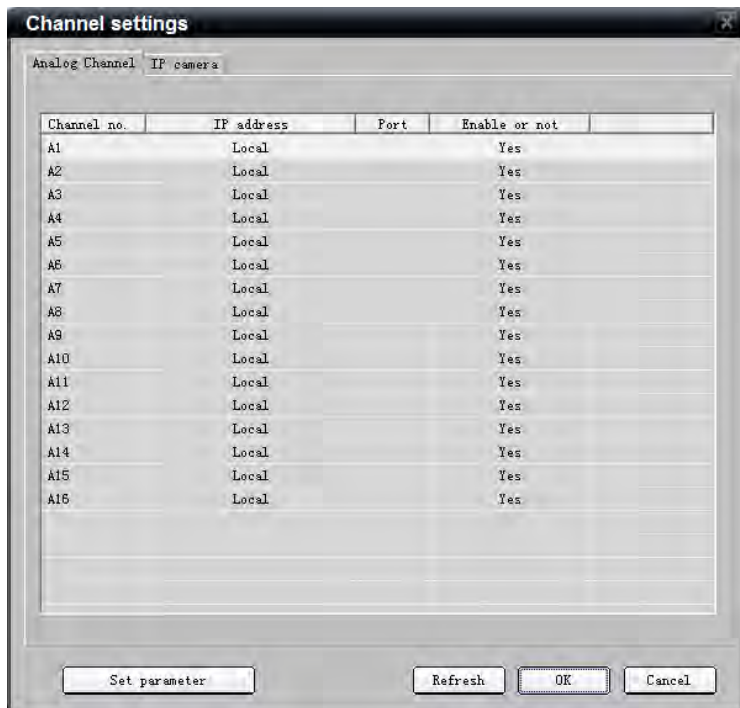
Channel settings

Analog Channel | IP camera

| Channel no. | IP address | Port | Enable or not |
|---|---|---|---|
| A1 | Local | | Yes |
| A2 | Local | | Yes |
| A3 | Local | | Yes |
| A4 | Local | | Yes |
| A5 | Local | | Yes |
| A6 | Local | | Yes |
| A7 | Local | | Yes |
| A8 | Local | | Yes |
| A9 | Local | | Yes |
| A10 | Local | | Yes |
| A11 | Local | | Yes |
| A12 | Local | | Yes |
| A13 | Local | | Yes |
| A14 | Local | | Yes |
| A15 | Local | | Yes |
| A16 | Local | | Yes |

Set parameter

Refresh

OK

Cancel